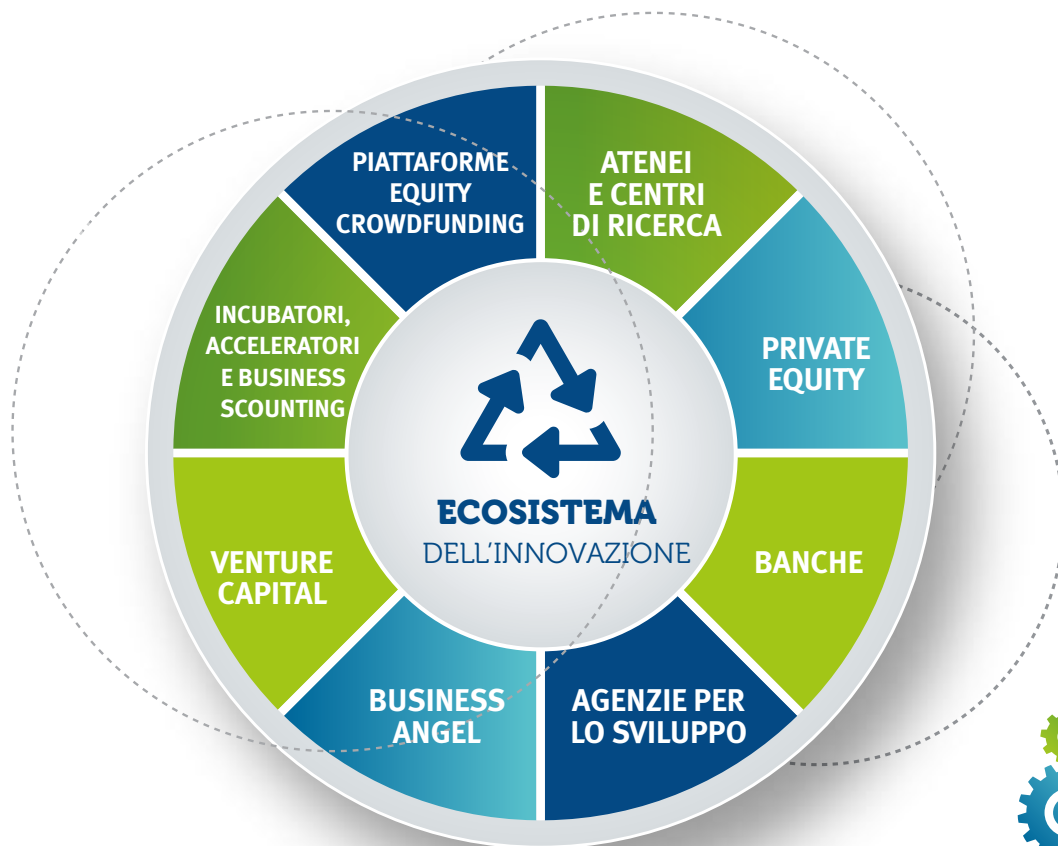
PIATTAFORME EQUITY CROWDFUNDING

ATENEI E CENTRI DI RICERCA

PRIVATE EQUITY

BANCHE

AGENZIE PER LO SVILUPPO

BUSINESS ANGEL

VENTURE CAPITAL

INCUBATORI, ACCELERATORI E BUSINESS SCOUNTING

ECOSISTEMA
DELL'INNOVAZIONE